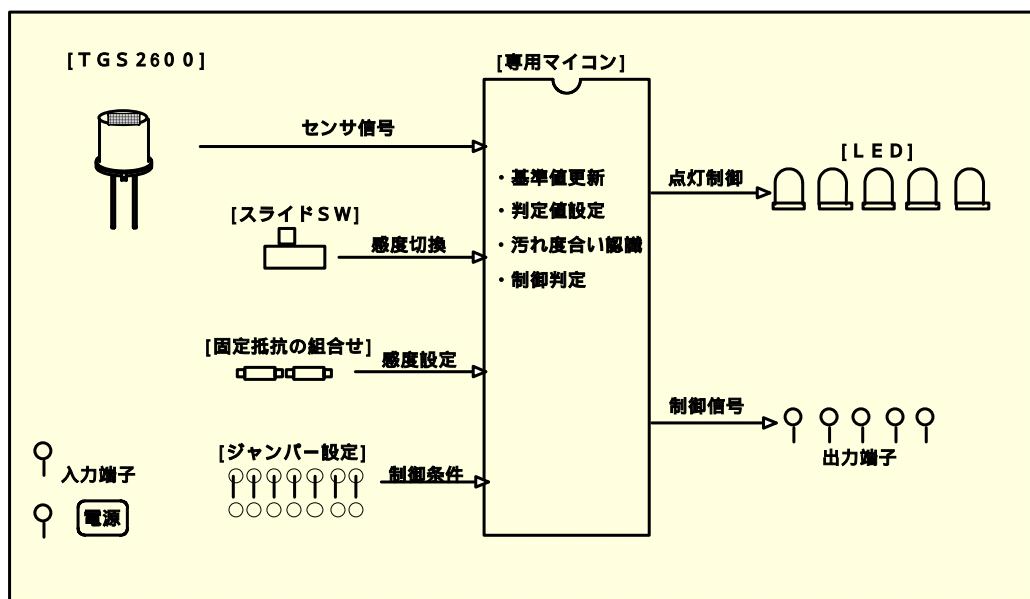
[TGS2600]

[専用マイコン]

センサ信号

・基準値更新
・判定値設定
・汚れ度合い認識
・制御判定

点灯制御

[LED]

[スライドSW]

感度切換

[固定抵抗の組合せ]

感度設定

制御信号

入力端子

[ジャンパー設定]

制御条件

出力端子

電源